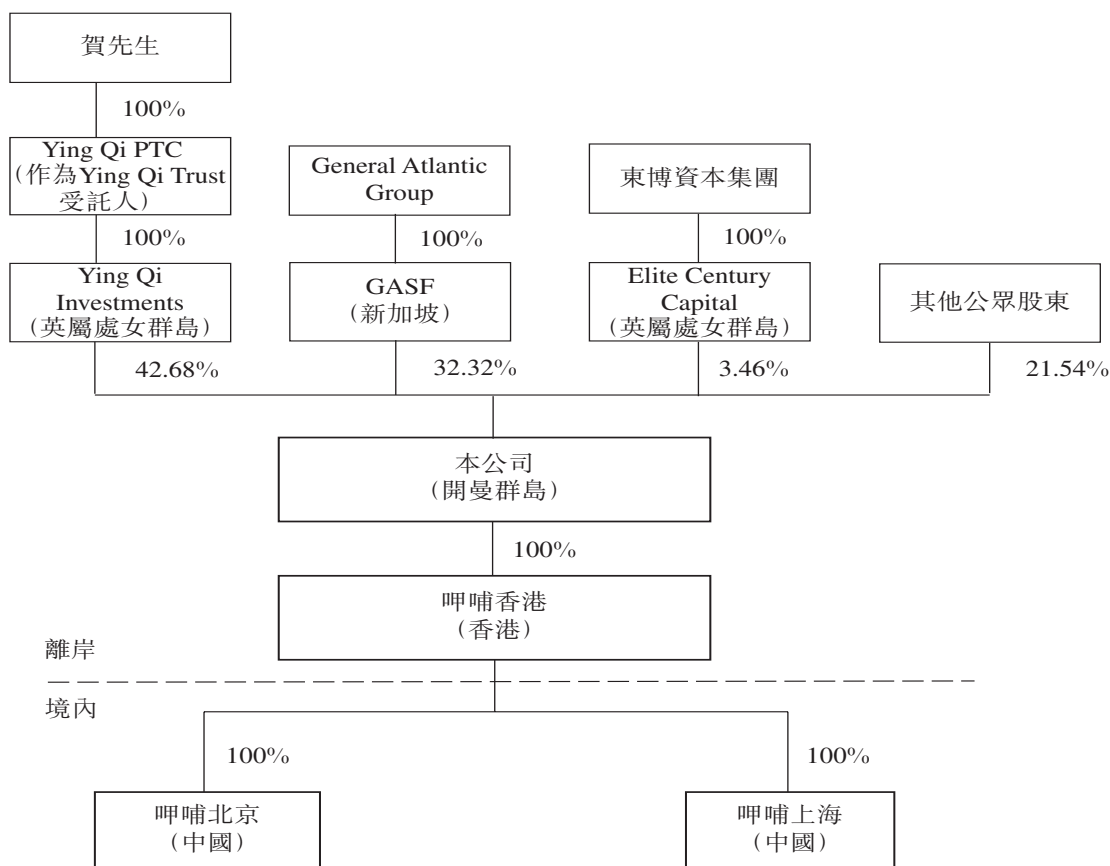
賀先生

100%

Ying Qi PTC
(作為Ying Qi Trust受託人)

100%

Ying Qi Investments
(英屬處女群島)

42.68%

General Atlantic Group

100%

GASF
(新加坡)

32.32%

東博資本集團

100%

Elite Century Capital
(英屬處女群島)

3.46%

其他公眾股東

21.54%

本公司
(開曼群島)

100%

呷哺香港
(香港)

離岸

境內

100%

呷哺北京
(中國)

100%

呷哺上海
(中國)